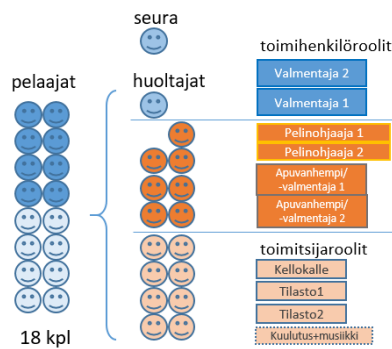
seura

pelaajat

huoltajat

toimihenkilöroolit

Valmentaja 2

Valmentaja 1

Pelinohjaaja 1

Pelinohjaaja 2

Apuvanhempi/ -valmentaja 1

Apuvanhempi/ -valmentaja 2

toimitsijaroolit

Kellokalle

Tilasto1

Tilasto2

Kuulutus+musiikki

18 kpl